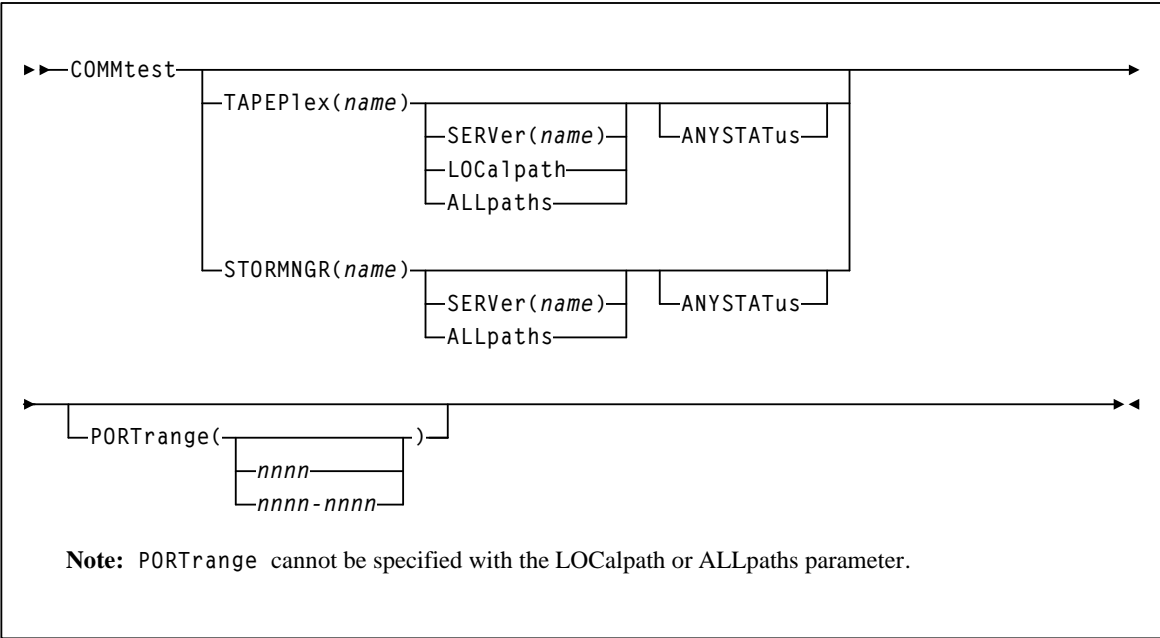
COMMtest

TAPEPlex(name)

SERVer(name)

LOCalpath

ALLpaths

ANYSTATus

STORMNGR(name)

SERVer(name)

ALLpaths

ANYSTATus

PORTrange(

nnnn

nnnn-nnnn

)

Note: PORTrange cannot be specified with the LOCalpath or ALLpaths parameter.